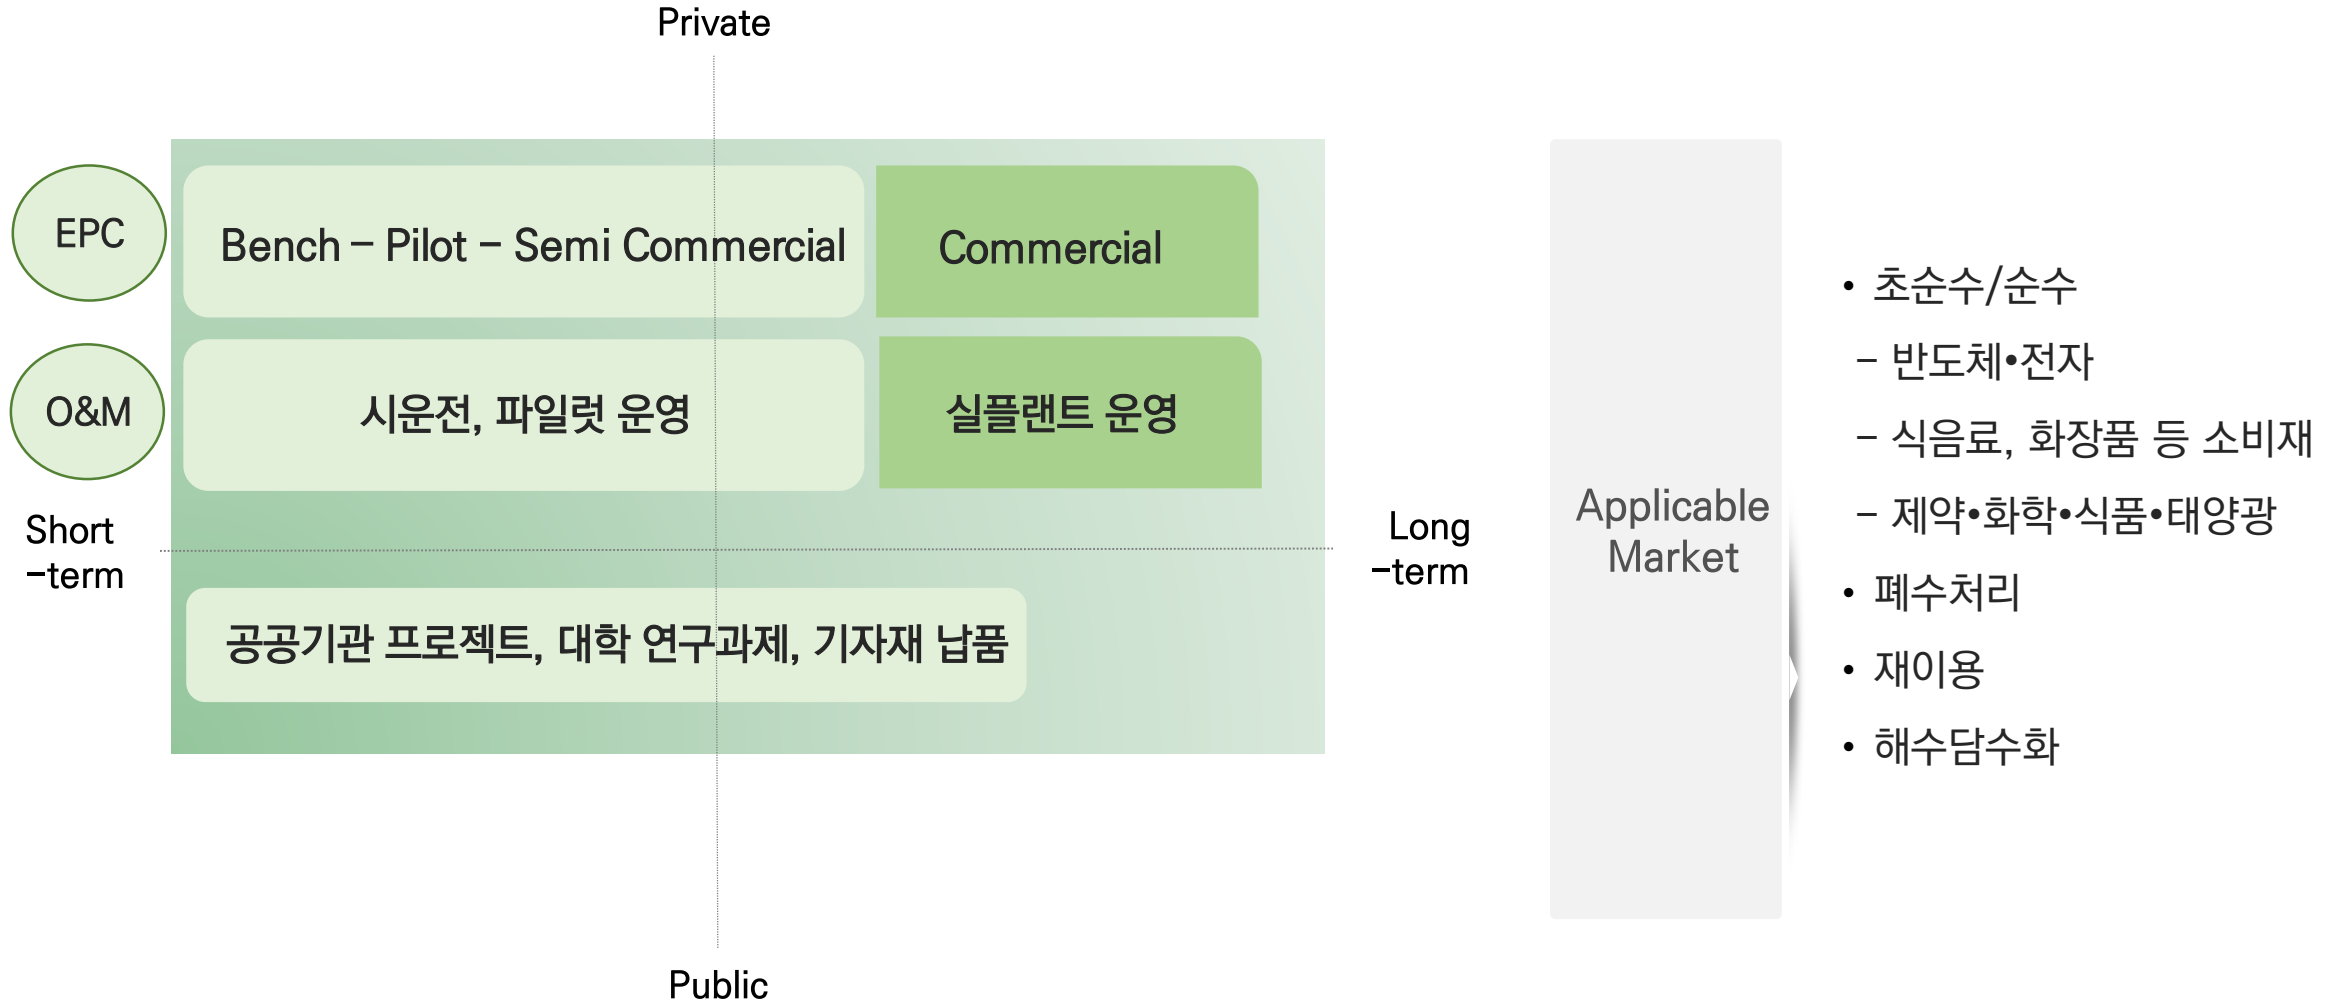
Private

EPC

Bench – Pilot – Semi Commercial

Commercial

O&M

시운전, 파일럿 운영

실플랜트 운영

Short –term

Long –term

공공기관 프로젝트, 대학 연구과제, 기자재 납품

Public

Applicable Market

• 초순수/순수
– 반도체•전자
– 식음료, 화장품 등 소비재
– 제약•화학•식품•태양광
• 폐수처리
• 재이용
• 해수담수화